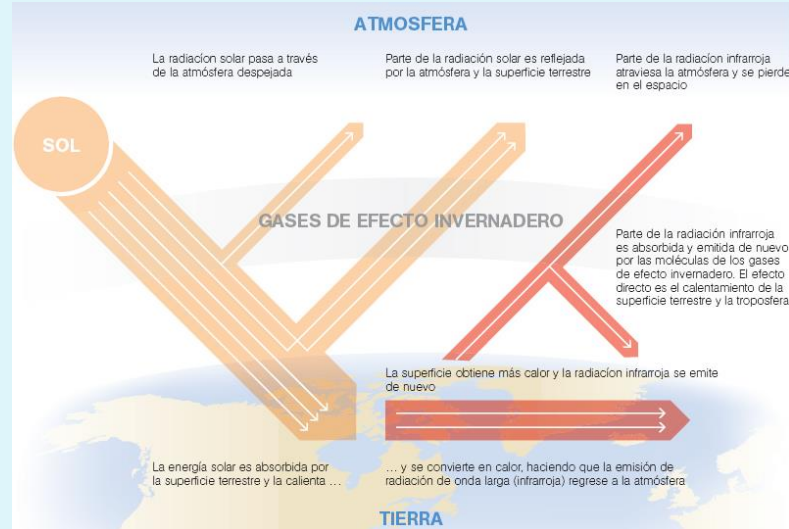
ATMOSFERA

La radiacion solar pasa a través de la atmósfera despejada

Parte de la radiación solar es reflejada por la atmósfera y la superficie terrestre

Parte de la radiacion infrarroja atraviesa la atmósfera y se pierde en el espacio

SOL

GASES DE EFECTO INVERNADERO

Parte de la radiación infrarroja es absorbida y emitida de nuevo por las moléculas de los gases de efecto invernadero. El efecto directo es el calentamiento de la superficie terrestre y la troposfera

La superficie obtiene más calor y la radiacíon infrarroja se emite de nuevo

La energía solar es absorbida por la superficie terrestre y la calienta ...

... y se convierte en calor, haciendo que la emisión de radiación de onda larga (infrarroja) regrese a la atmósfera

TIERRA